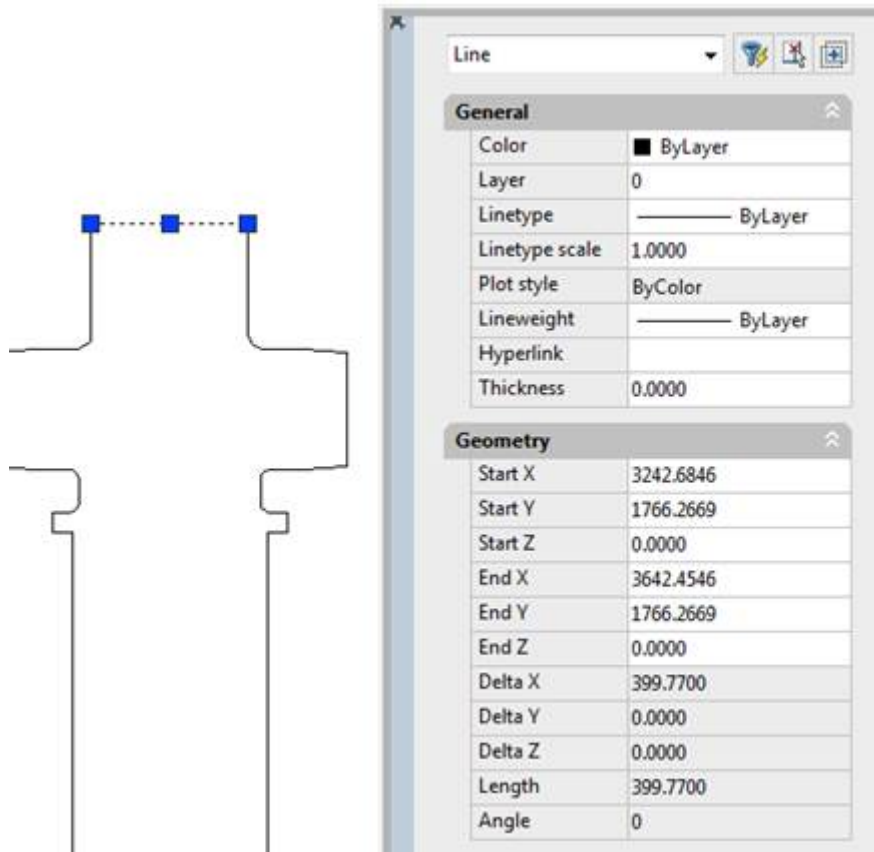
Line

General

| Color | ByLayer |
|---|---|
| Layer | 0 |
| Linetype | ByLayer |
| Linetype scale | 1.0000 |
| Plot style | ByColor |
| Lineweight | ByLayer |
| Hyperlink | |
| Thickness | 0.0000 |

Geometry

| Start X | 3242.6846 |
|---|---|
| Start Y | 1766.2669 |
| Start Z | 0.0000 |
| End X | 3642.4546 |
| End Y | 1766.2669 |
| End Z | 0.0000 |
| Delta X | 399.7700 |
| Delta Y | 0.0000 |
| Delta Z | 0.0000 |
| Length | 399.7700 |
| Angle | 0 |